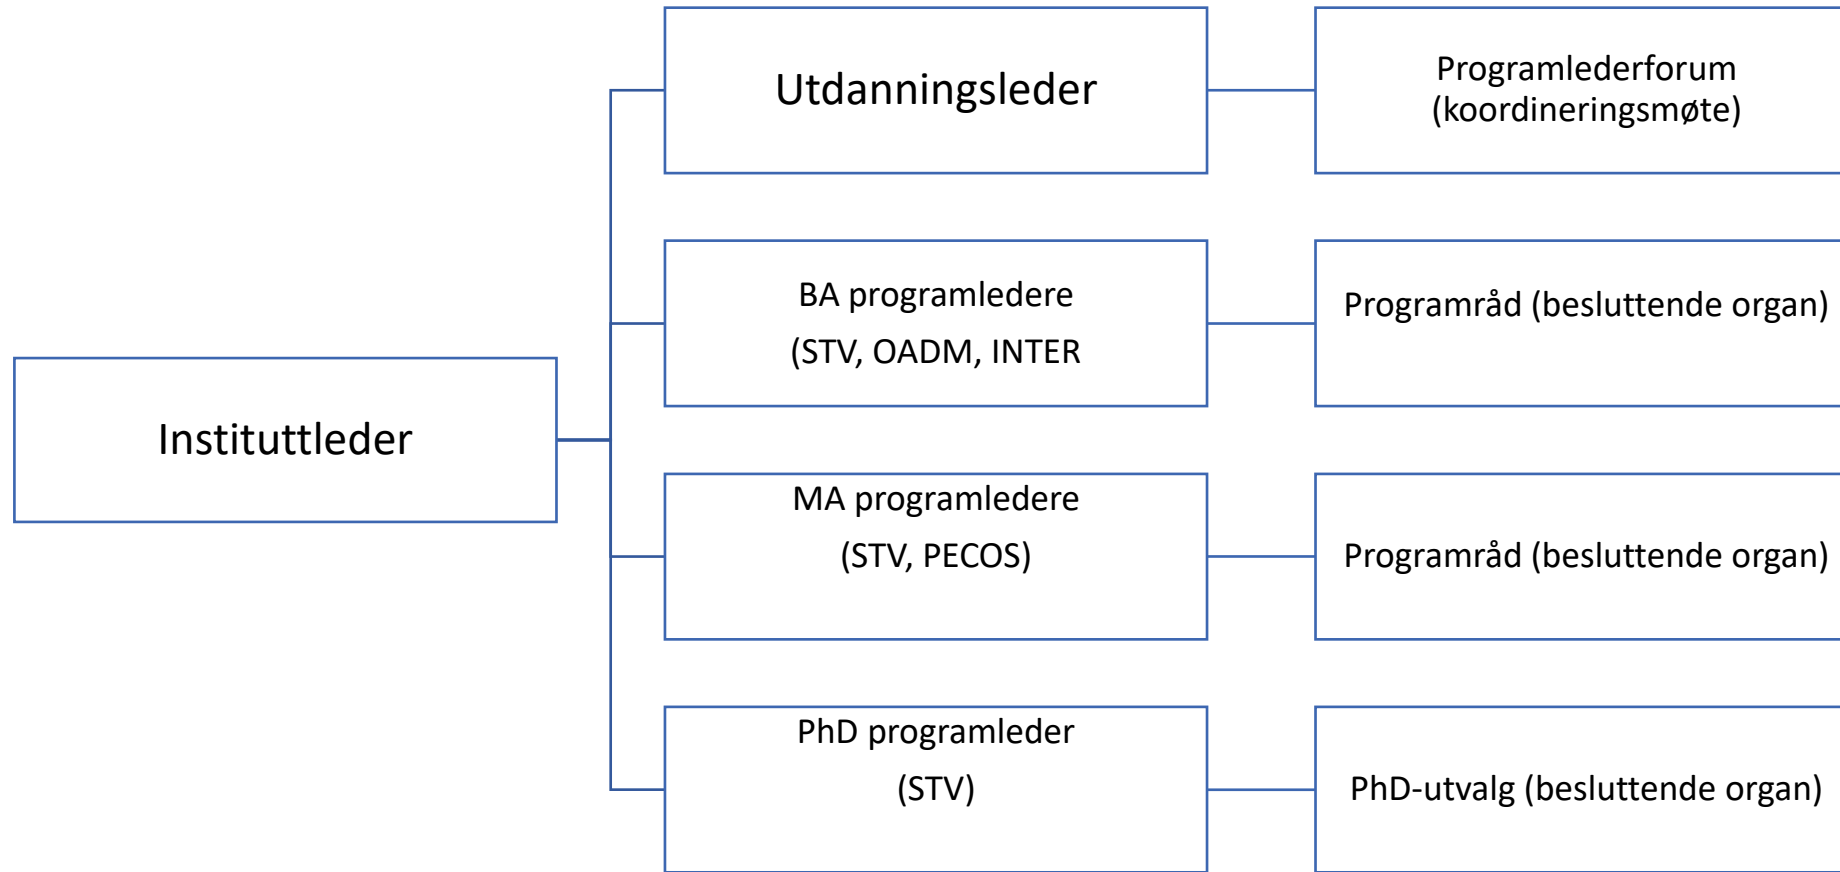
Instituttleder

Utdanningsleder

Programlederforum
(koordineringsmøte)

BA programledere
(STV, OADM, INTER

Programråd (besluttende organ)

MA programledere
(STV, PECOS)

Programråd (besluttende organ)

PhD programleder
(STV)

PhD-utvalg (besluttende organ)